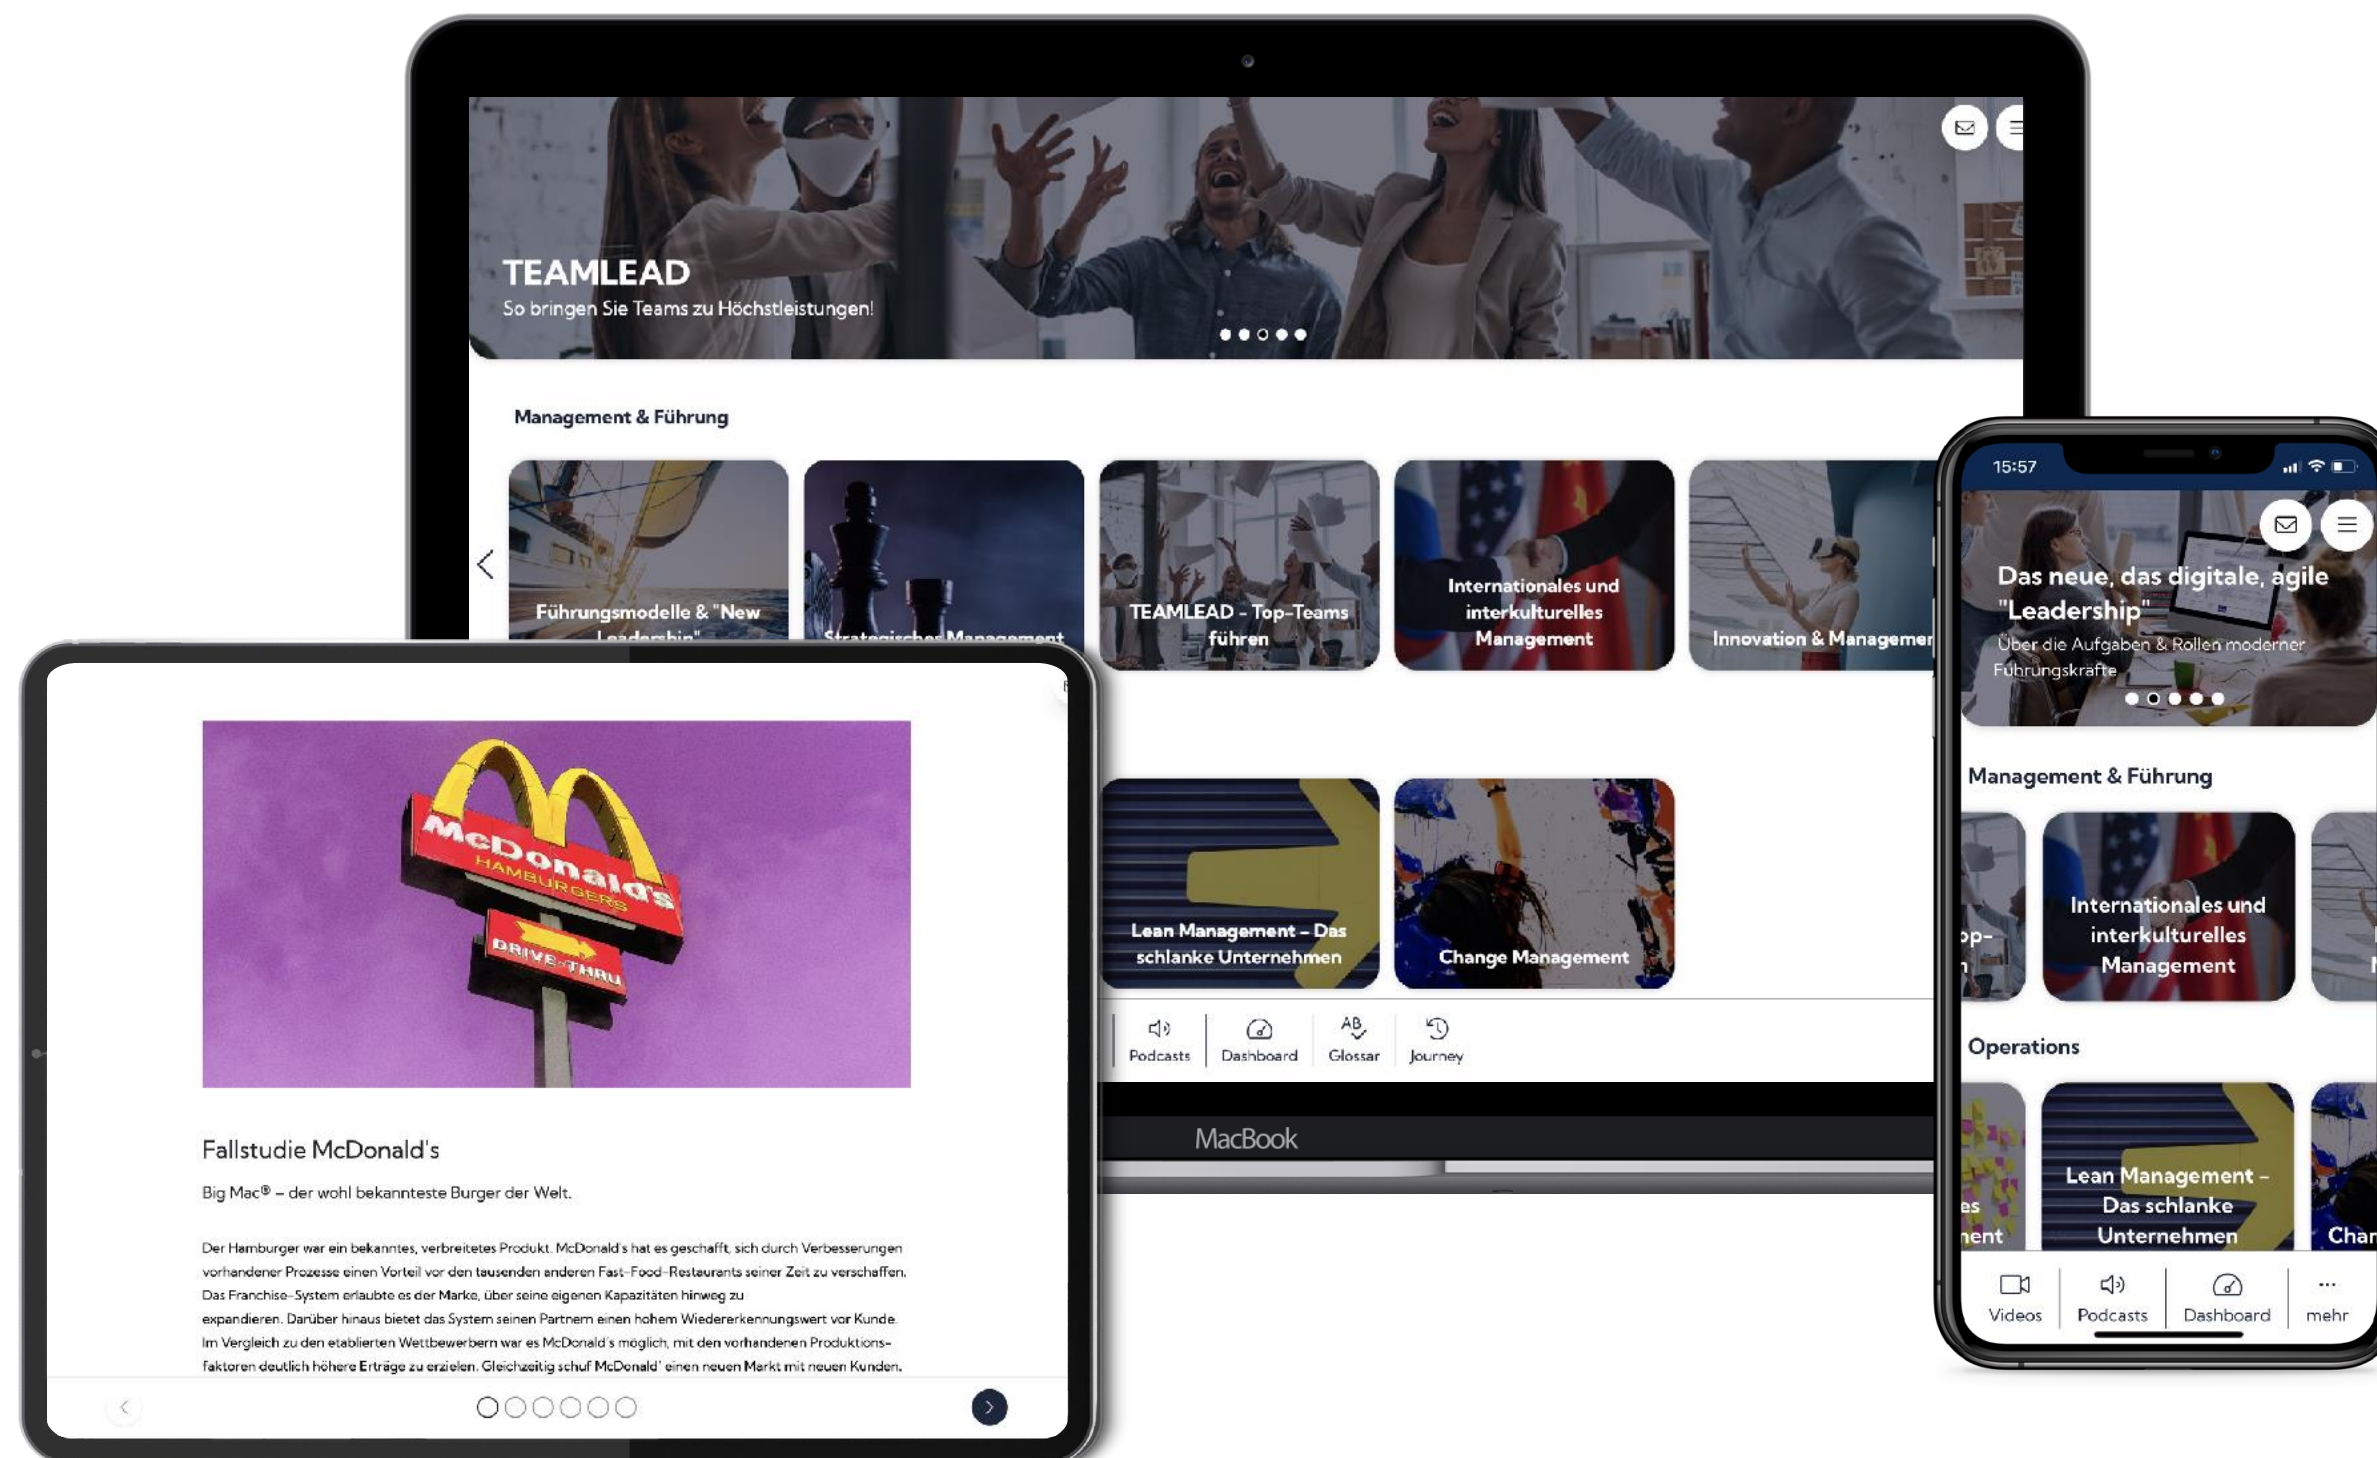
TEAMLEAD
So bringen Sie Teams zu Höchstleistungen!

Management & Führung

Führungsmodelle & "New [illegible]

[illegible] Management

TEAMLEAD - Top-Teams führen

Internationales und interkulturelles Management

Innovation & Managemen

Lean Management – Das schlanke Unternehmen

Change Management

Podcasts Dashboard Glossar Journey

MacBook

McDonald's HAMBURGERS DRIVE-THRU

Fallstudie McDonald's

Big Mac® – der wohl bekannteste Burger der Welt.

Der Hamburger war ein bekanntes, verbreitetes Produkt. McDonald's hat es geschafft, sich durch Verbesserungen vorhandener Prozesse einen Vorteil vor den tausenden anderen Fast-Food-Restaurants seiner Zeit zu verschaffen. Das Franchise-System erlaubte es der Marke, über seine eigenen Kapazitäten hinweg zu expandieren. Darüber hinaus bietet das System seinen Partnern einen hohem Wiedererkennungswert vor Kunde. Im Vergleich zu den etablierten Wettbewerbern war es McDonald's möglich, mit den vorhandenen Produktionsfaktoren deutlich höhere Erträge zu erzielen. Gleichzeitig schuf McDonald' einen neuen Markt mit neuen Kunden.

15:57

Das neue, das digitale, agile "Leadership"
Über die Aufgaben & Rollen moderner Führungskräfte

Management & Führung

op-
n

Internationales und interkulturelles Management

Operations

es
ent

Lean Management – Das schlanke Unternehmen

Char

Videos Podcasts Dashboard mehr